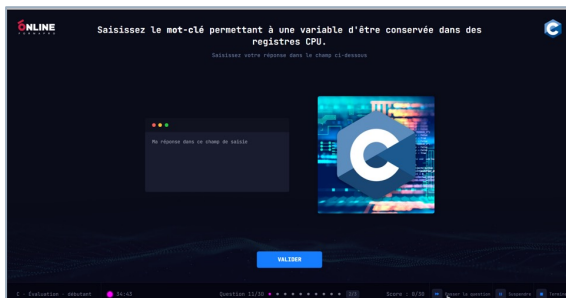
ONLINE

Saisissez le mot-clé permettant à une variable d'être conservée dans des registres CPU.

Saisissez votre réponse dans le champ ci-dessous

Ma réponse dans ce champ de saisie

VALIDER

C - Évaluation - débutant 34:43 Question 11/30 Score : 8/30 Passer la question Suspendre Terminer